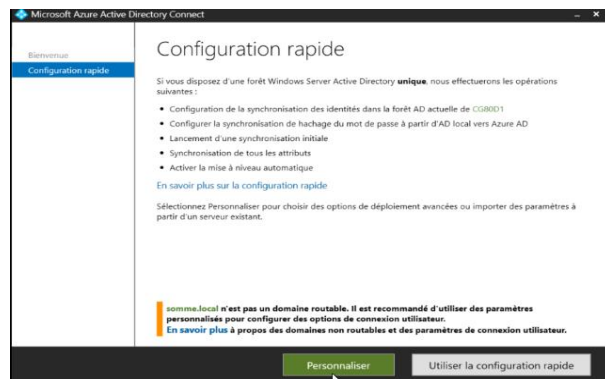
Microsoft Azure Active Directory Connect

_ ×

Bienvenue

Configuration rapide

Configuration rapide

Si vous disposez d'une forêt Windows Server Active Directory **unique**, nous effectuerons les opérations suivantes :

- Configuration de la synchronisation des identités dans la forêt AD actuelle de CG80D1
- Configurer la synchronisation de hachage du mot de passe à partir d'AD local vers Azure AD
- Lancement d'une synchronisation initiale
- Synchronisation de tous les attributs
- Activer la mise à niveau automatique

En savoir plus sur la configuration rapide

Sélectionnez Personnaliser pour choisir des options de déploiement avancées ou importer des paramètres à partir d'un serveur existant.

**somme.local n'est pas un domaine routable. Il est recommandé d'utiliser des paramètres personnalisés pour configurer des options de connexion utilisateur.**
**En savoir plus à propos des domaines non routables et des paramètres de connexion utilisateur.**

Personnaliser

Utiliser la configuration rapide